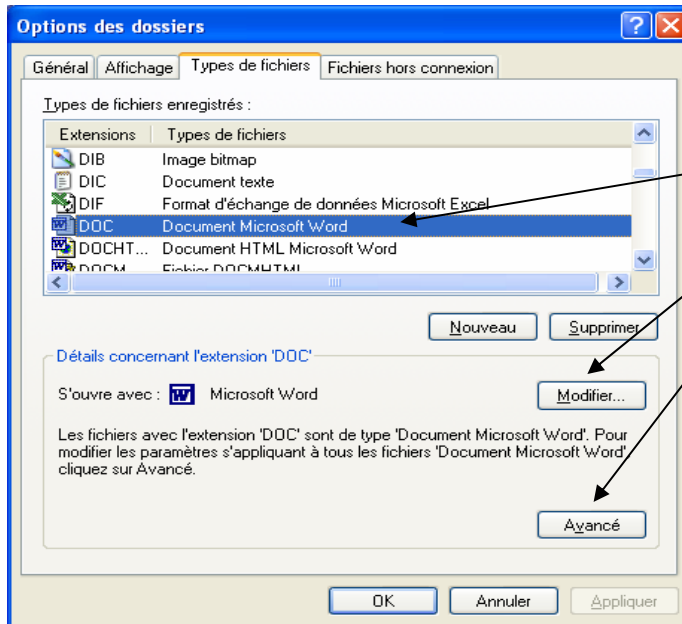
Options des dossiers

Général | Affichage | Types de fichiers | Fichiers hors connexion

Types de fichiers enregistrés :

| Extensions | Types de fichiers |
|---|---|
| DIB | Image bitmap |
| DIC | Document texte |
| DIF | Format d'échange de données Microsoft Excel |
| DOC | Document Microsoft Word |
| DOCHT... | Document HTML Microsoft Word |
| DOCM | Fichier DOCMHTML |

Nouveau | Supprimer

Détails concernant l'extension 'DOC'

S'ouvre avec : Microsoft Word

Modifier...

Les fichiers avec l'extension 'DOC' sont de type 'Document Microsoft Word'. Pour modifier les paramètres s'appliquant à tous les fichiers 'Document Microsoft Word' cliquez sur Avancé.

Avancé

OK | Annuler | Appliquer